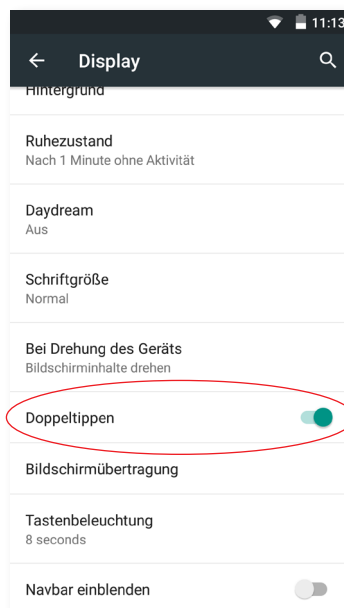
11:13

Display

Hintergrund

Ruhezustand
Nach 1 Minute ohne Aktivität

Daydream
Aus

Schriftgröße
Normal

Bei Drehung des Geräts
Bildschirminhalte drehen

Doppeltippen

Bildschirmübertragung

Tastenbeleuchtung
8 seconds

Navbar einblenden